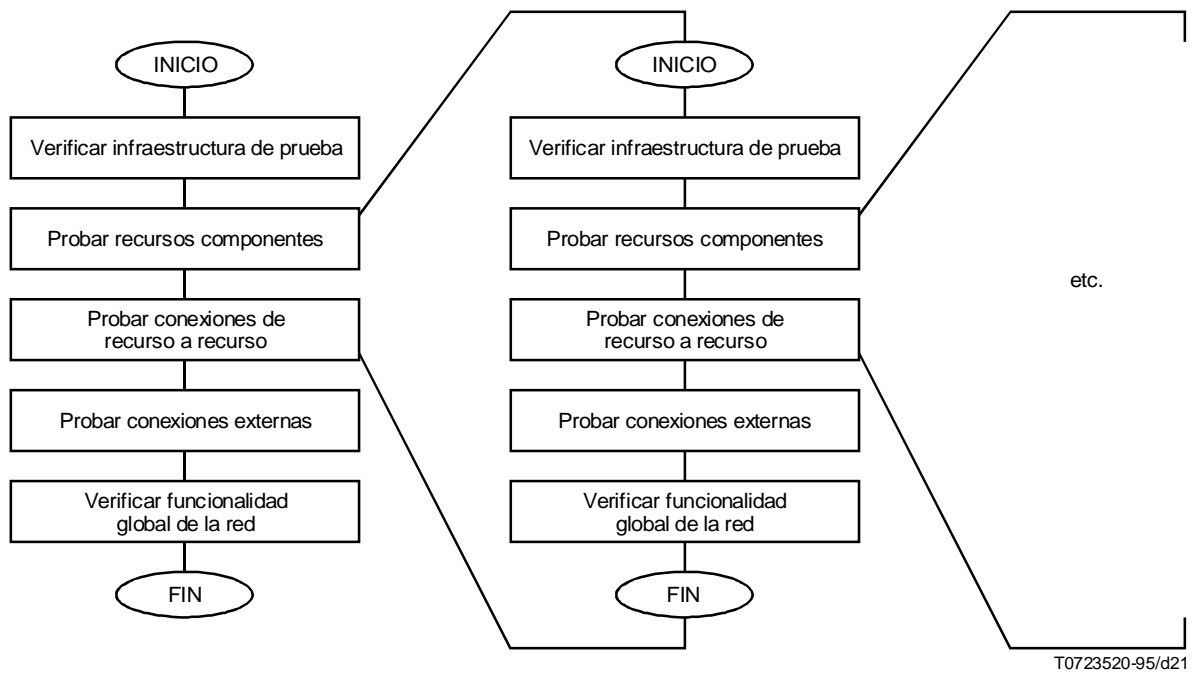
INICIO

Verificar infraestructura de prueba

Probar recursos componentes

Probar conexiones de recurso a recurso

Probar conexiones externas

Verificar funcionalidad global de la red

FIN

INICIO

Verificar infraestructura de prueba

Probar recursos componentes

Probar conexiones de recurso a recurso

Probar conexiones externas

Verificar funcionalidad global de la red

FIN

etc.

T0723520-95/d21